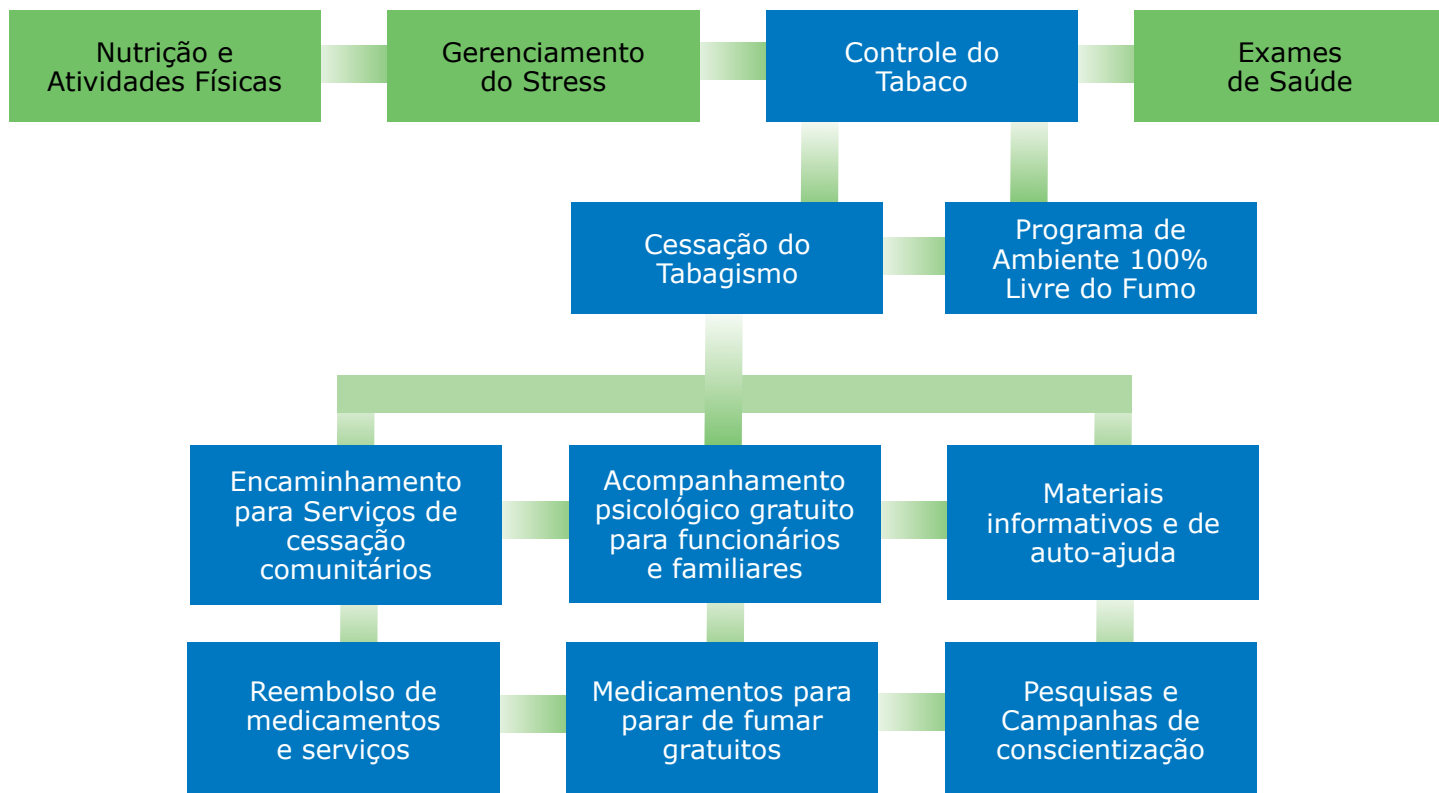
Nutrição e Atividades Físicas

Gerenciamento do Stress

Controle do Tabaco

Exames de Saúde

Cessação do Tabagismo

Programa de Ambiente 100% Livre do Fumo

Encaminhamento para Serviços de cessação comunitários

Acompanhamento psicológico gratuito para funcionários e familiares

Materiais informativos e de auto-ajuda

Reembolso de medicamentos e serviços

Medicamentos para parar de fumar gratuitos

Pesquisas e Campanhas de conscientização